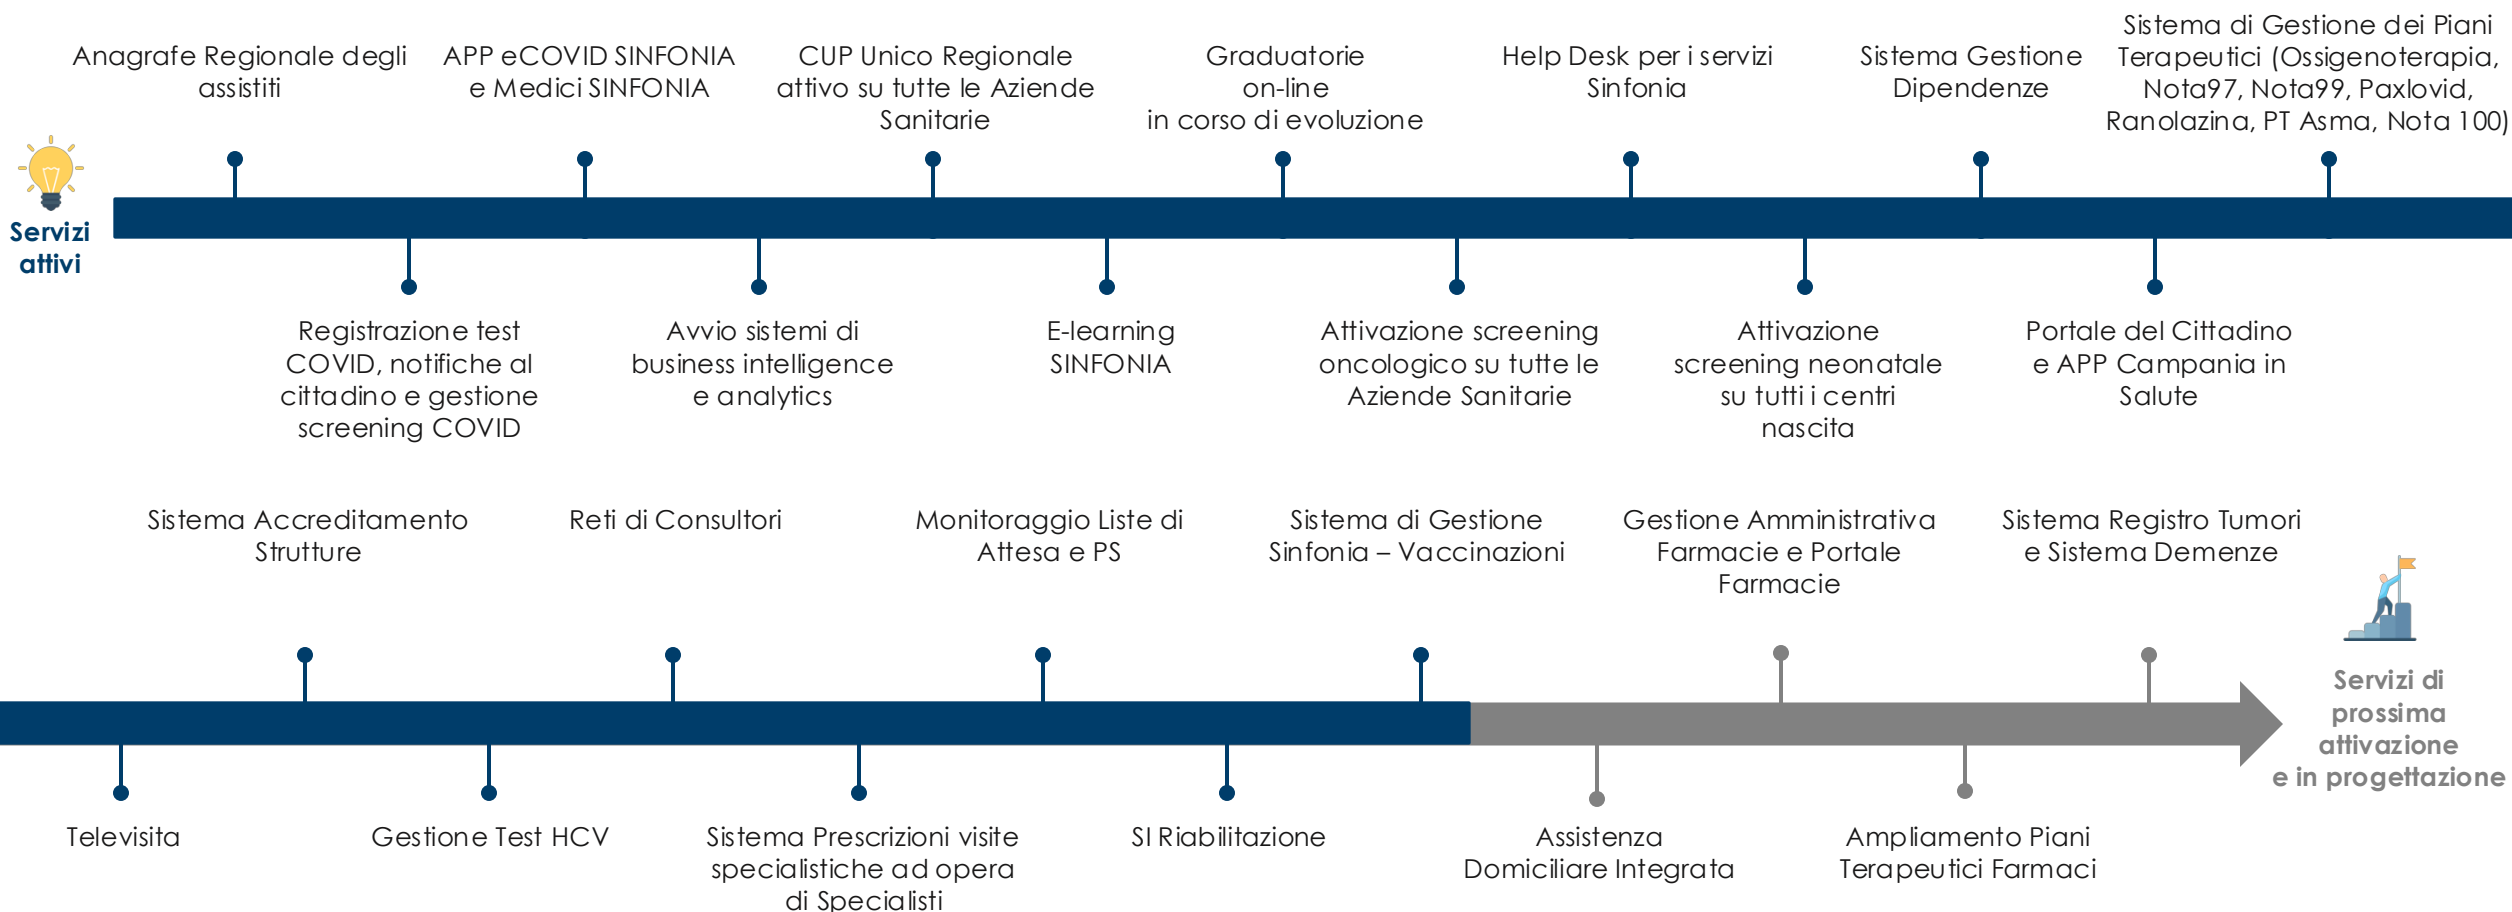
Servizi attivi

Anagrafe Regionale degli assistiti

Registrazione test COVID, notifiche al cittadino e gestione screening COVID

APP eCOVID SINFONIA e Medici SINFONIA

Avvio sistemi di business intelligence e analytics

CUP Unico Regionale attivo su tutte le Aziende Sanitarie

E-learning SINFONIA

Graduatorie on-line in corso di evoluzione

Attivazione screening oncologico su tutte le Aziende Sanitarie

Help Desk per i servizi Sinfonia

Attivazione screening neonatale su tutti i centri nascita

Sistema Gestione Dipendenze

Portale del Cittadino e APP Campania in Salute

Sistema di Gestione dei Piani Terapeutici (Ossigenoterapia, Nota97, Nota99, Paxlovid, Ranolazina, PT Asma, Nota 100)

Televisita

Sistema Accreditamento Strutture

Gestione Test HCV

Reti di Consultori

Sistema Prescrizioni visite specialistiche ad opera di Specialisti

Monitoraggio Liste di Attesa e PS

SI Riabilitazione

Sistema di Gestione Sinfonia – Vaccinazioni

Assistenza Domiciliare Integrata

Gestione Amministrativa Farmacie e Portale Farmacie

Ampliamento Piani Terapeutici Farmaci

Sistema Registro Tumori e Sistema Demenze

Servizi di prossima attivazione e in progettazione